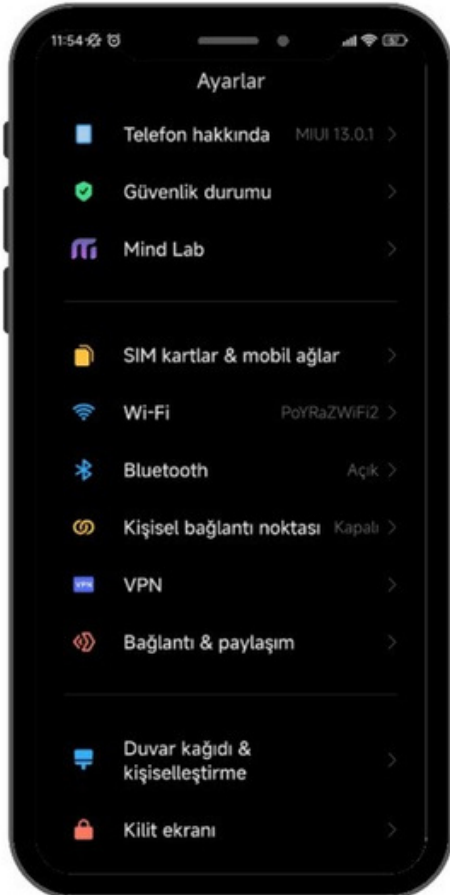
11:54

Ayarlar

Telefon hakkında MIUI 13.0.1 >

Güvenlik durumu >

Mind Lab >

SIM kartlar & mobil ağlar >

Wi-Fi PoYRaZWiFi2 >

Bluetooth Açık >

Kişisel bağlantı noktası Kapalı >

VPN VPN >

Bağlantı & paylaşım >

Duvar kağıdı & kişiselleştirme >

Kilit ekranı >